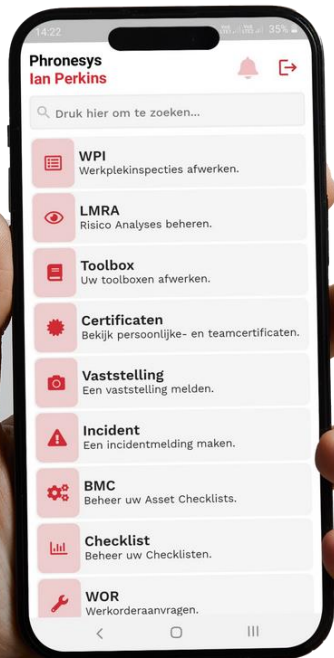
14:22

35%

Phronesys
Ian Perkins

Druk hier om te zoeken...

WPI
Werkplekinspecties afwerken.

LMRA
Risico Analyses beheren.

Toolbox
Uw toolboxen afwerken.

Certificaten
Bekijk persoonlijke- en teamcertificaten.

Vaststelling
Een vaststelling melden.

Incident
Een incidentmelding maken.

BMC
Beheer uw Asset Checklists.

Checklist
Beheer uw Checklisten.

WOR
Werkorderaanvragen.